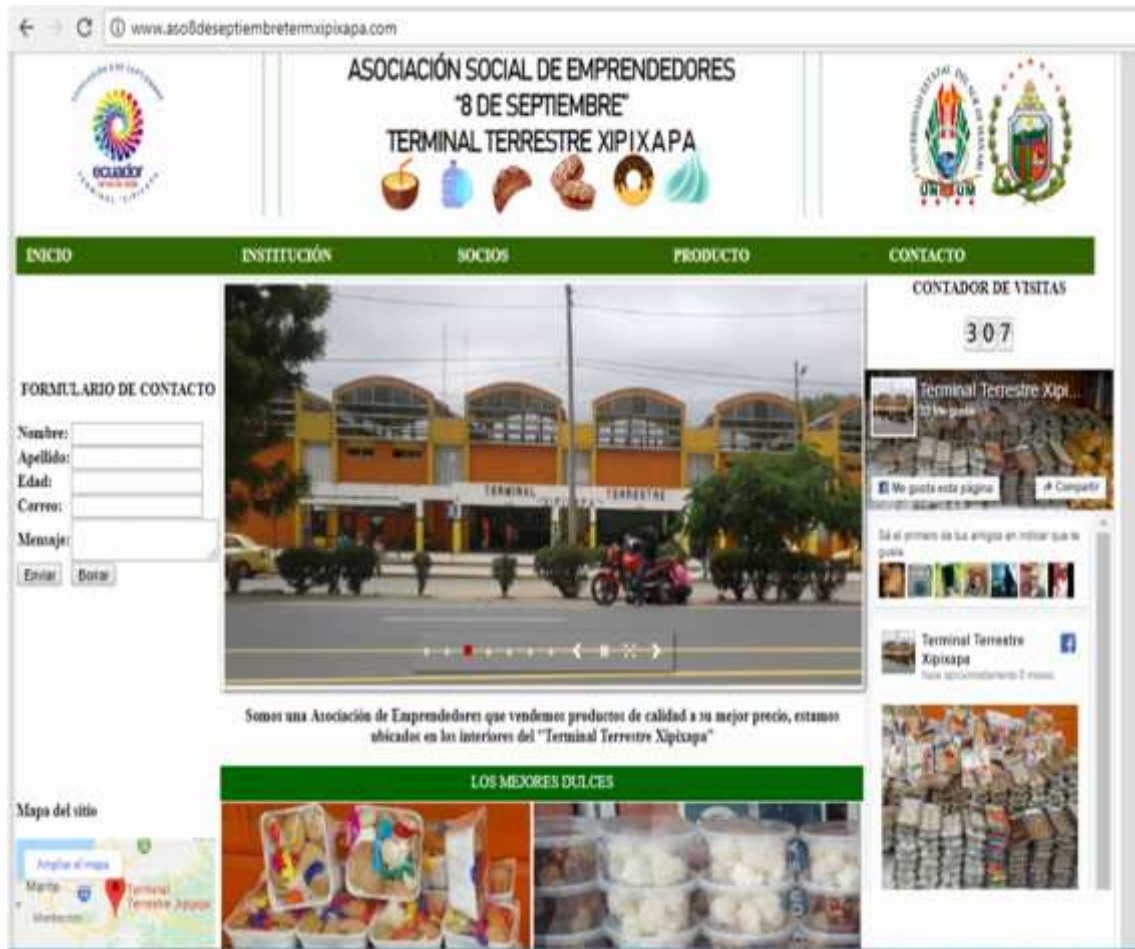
www.aso8deseptiembretermxipixapa.com

ecuador
TERMINAL XIPIXAPA

ASOCIACIÓN SOCIAL DE EMPRENDEDORES
"8 DE SEPTIEMBRE"
TERMINAL TERRESTRE XIPIXAPA

UNESUM

INICIO INSTITUCIÓN SOCIOS PRODUCTO CONTACTO

FORMULARIO DE CONTACTO

Nombre:
Apellido:
Edad:
Correo:
Mensaje:

Enviar Borrar

TERMINAL TERRESTRE

CONTADOR DE VISITAS

307

Terminal Terrestre Xipi...
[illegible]

Me gusta esta página Compartir

Sé el primero de tus amigos en indicar que te gusta.

Terminal Terrestre Xipixapa
hace aproximadamente 2 meses

Somos una Asociación de Emprendedores que vendemos productos de calidad a su mejor precio, estamos ubicados en los interiores del "Terminal Terrestre Xipixapa"

LOS MEJORES DULCES

Mapa del sitio

Ampliar el mapa
Terminal Terrestre Xipixapa
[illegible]